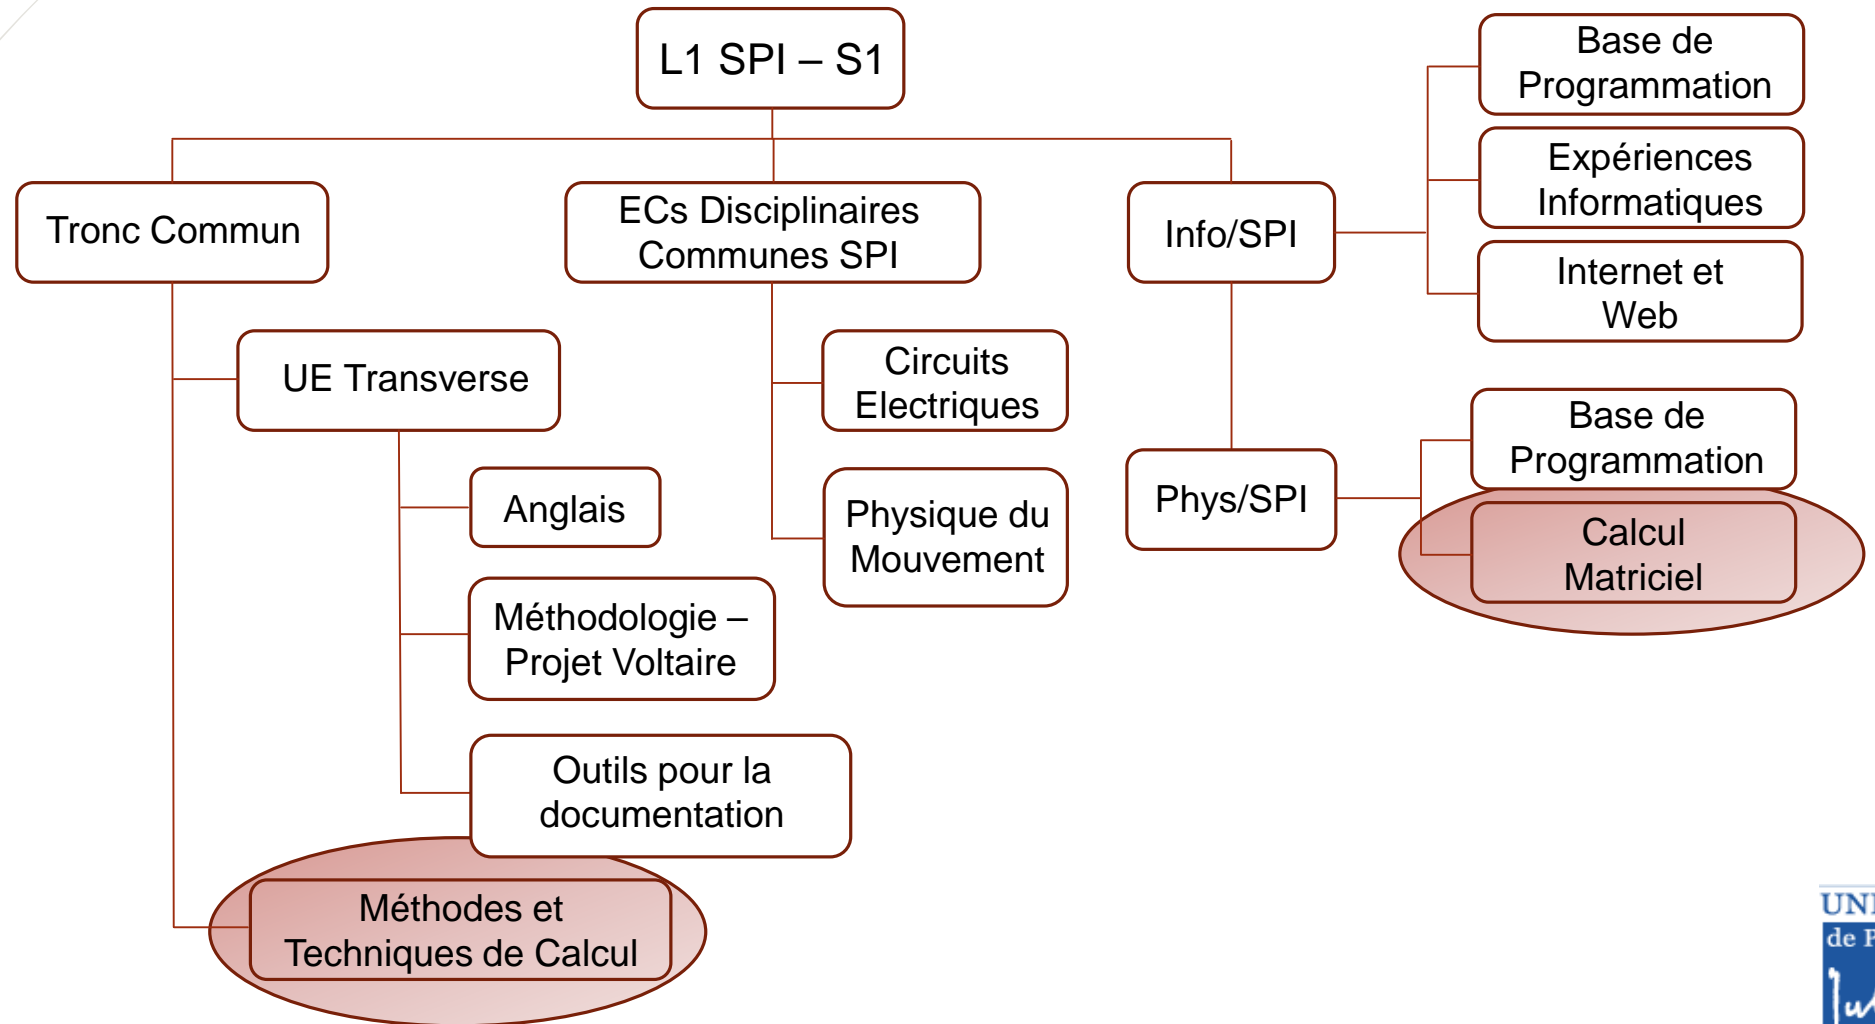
L1 SPI – S1

Tronc Commun

ECs Disciplinaires Communes SPI

Info/SPI

Base de Programmation

Expériences Informatiques

Internet et Web

UE Transverse

Circuits Electriques

Anglais

Physique du Mouvement

Phys/SPI

Base de Programmation

Calcul Matriciel

Méthodologie – Projet Voltaire

Outils pour la documentation

Méthodes et Techniques de Calcul

UNI
de P